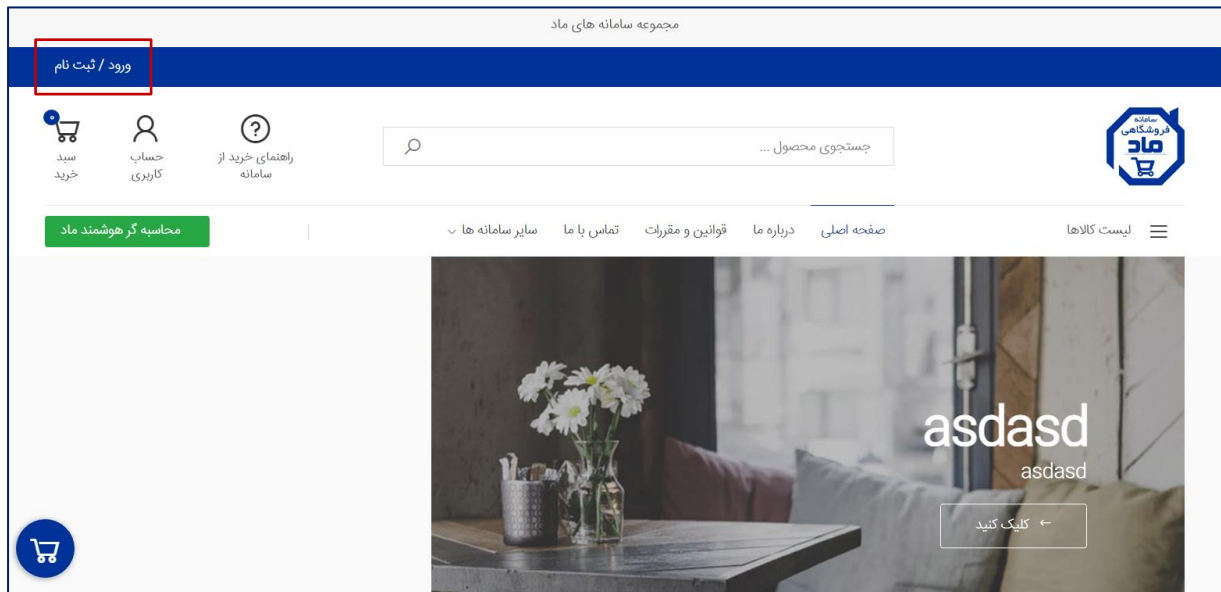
مجموعه سامانه های ماد

ورود / ثبت نام

سامانه فروشگاهی ماد

جستجوی محصول ...

راهنمای خرید از سامانه

حساب کاربری

0

سبد خرید

لیست کالاها

صفحه اصلی

درباره ما

قوانین و مقررات

تماس با ما

سایر سامانه ها

محاسبه گر هوشمند ماد

asdasd

asdasd

← کلیک کنید